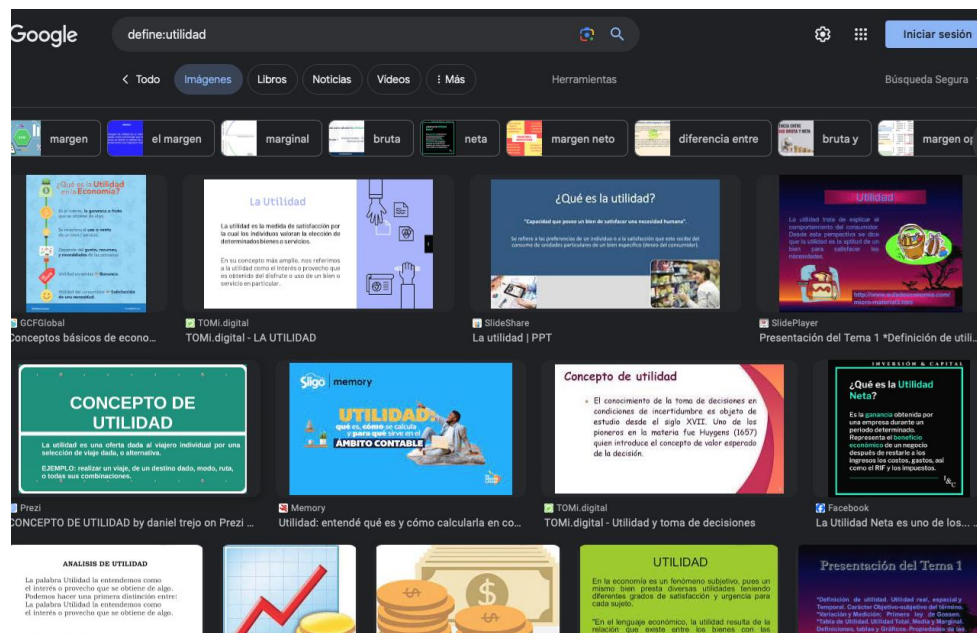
Google

define:utilidad

Iniciar sesión

< Todo Imágenes Libros Noticias Videos ⋮ Más Herramientas Búsqueda Segura

margen el margen marginal bruta neta margen neto diferencia entre bruta y margen op

¿Qué es la Utilidad en la Economía?

La Utilidad

La utilidad es la medida de satisfacción por la cual los individuos valoran la elección de determinados bienes o servicios.

En su concepto más amplio, nos referimos a la utilidad como el interés o provecho que es obtenido del disfrute o uso de un bien o servicio en particular.

¿Qué es la utilidad?

"Capacidad que posee un bien de satisfacer una necesidad humana".

Se refiere a las preferencias de un individuo o a la satisfacción que este recibe del consumo de unidades particulares de un bien específico (deseo del consumidor).

Utilidad

La utilidad trata de explicar el comportamiento del consumidor. Desde esta perspectiva se dice que la utilidad es la aptitud de un bien para satisfacer las necesidades.

GCFGlobal
Conceptos básicos de econo...

TOMi.digital
TOMi.digital - LA UTILIDAD

SlideShare
La utilidad | PPT

SlidePlayer
Presentación del Tema 1 *Definición de utili...

CONCEPTO DE UTILIDAD

La utilidad es una oferta dada al viajero individual por una selección de viaje dada, o alternativa.

EJEMPLO: realizar un viaje, de un destino dado, modo, ruta, o todas sus combinaciones.

Sligo memory

UTILIDAD: qué es, cómo se calcula y para qué sirve en el ÁMBITO CONTABLE

Concepto de utilidad

El conocimiento de la toma de decisiones en condiciones de incertidumbre es objeto de estudio desde el siglo XVII. Uno de los pioneros en la materia fue Huygens (1657) quien introduce el concepto de valor esperado de la decisión.

INVERSIÓN & CAPITAL

¿Qué es la Utilidad Neta?

Es la ganancia obtenida por una empresa durante un periodo determinado. Representa el beneficio económico de un negocio después de restarle a los ingresos los costos, gastos, así como el RIF y los impuestos.

Prezi
CONCEPTO DE UTILIDAD by daniel trejo on Prezi ...

Memory
Utilidad: entendé qué es y cómo calcularla en co...

TOMi.digital
TOMi.digital - Utilidad y toma de decisiones

Facebook
La Utilidad Neta es uno de los...

ANALISIS DE UTILIDAD

La palabra Utilidad la entendemos como el interés o provecho que se obtiene de algo. Podemos hacer una primera distinción entre: La palabra Utilidad la entendemos como el interés o provecho que se obtiene de algo.

UTILIDAD

En la economía es un fenómeno subjetivo, pues un mismo bien presta diversas utilidades teniendo diferentes grados de satisfacción y urgencia para cada sujeto.

En el lenguaje económico, la utilidad resulta de la relación que existe entre los bienes con las

Presentación del Tema 1